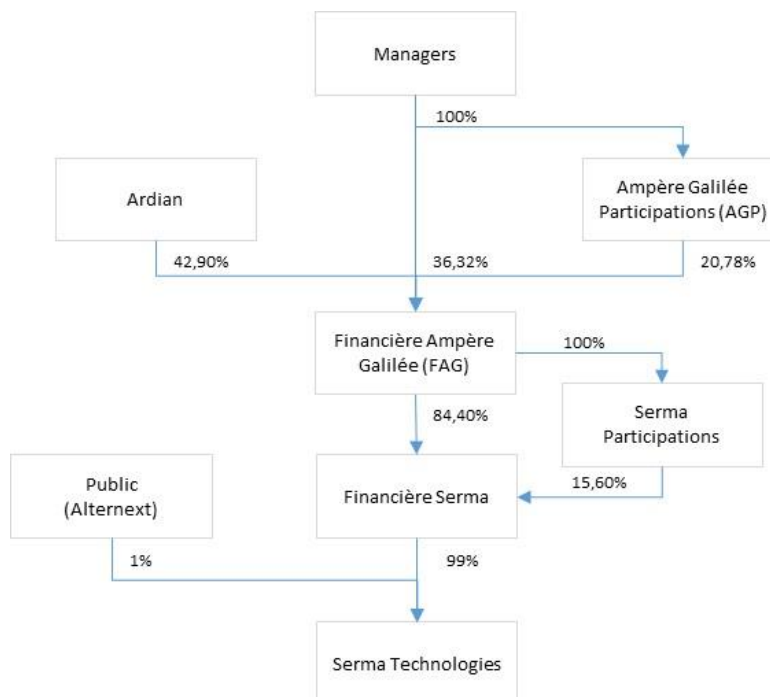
Managers

100%

Ardian

Ampère Galilée Participations (AGP)

42,90%

36,32%

20,78%

Financière Ampère Galilée (FAG)

100%

84,40%

Serma Participations

Public (Alternext)

Financière Serma

15,60%

1%

99%

Serma Technologies